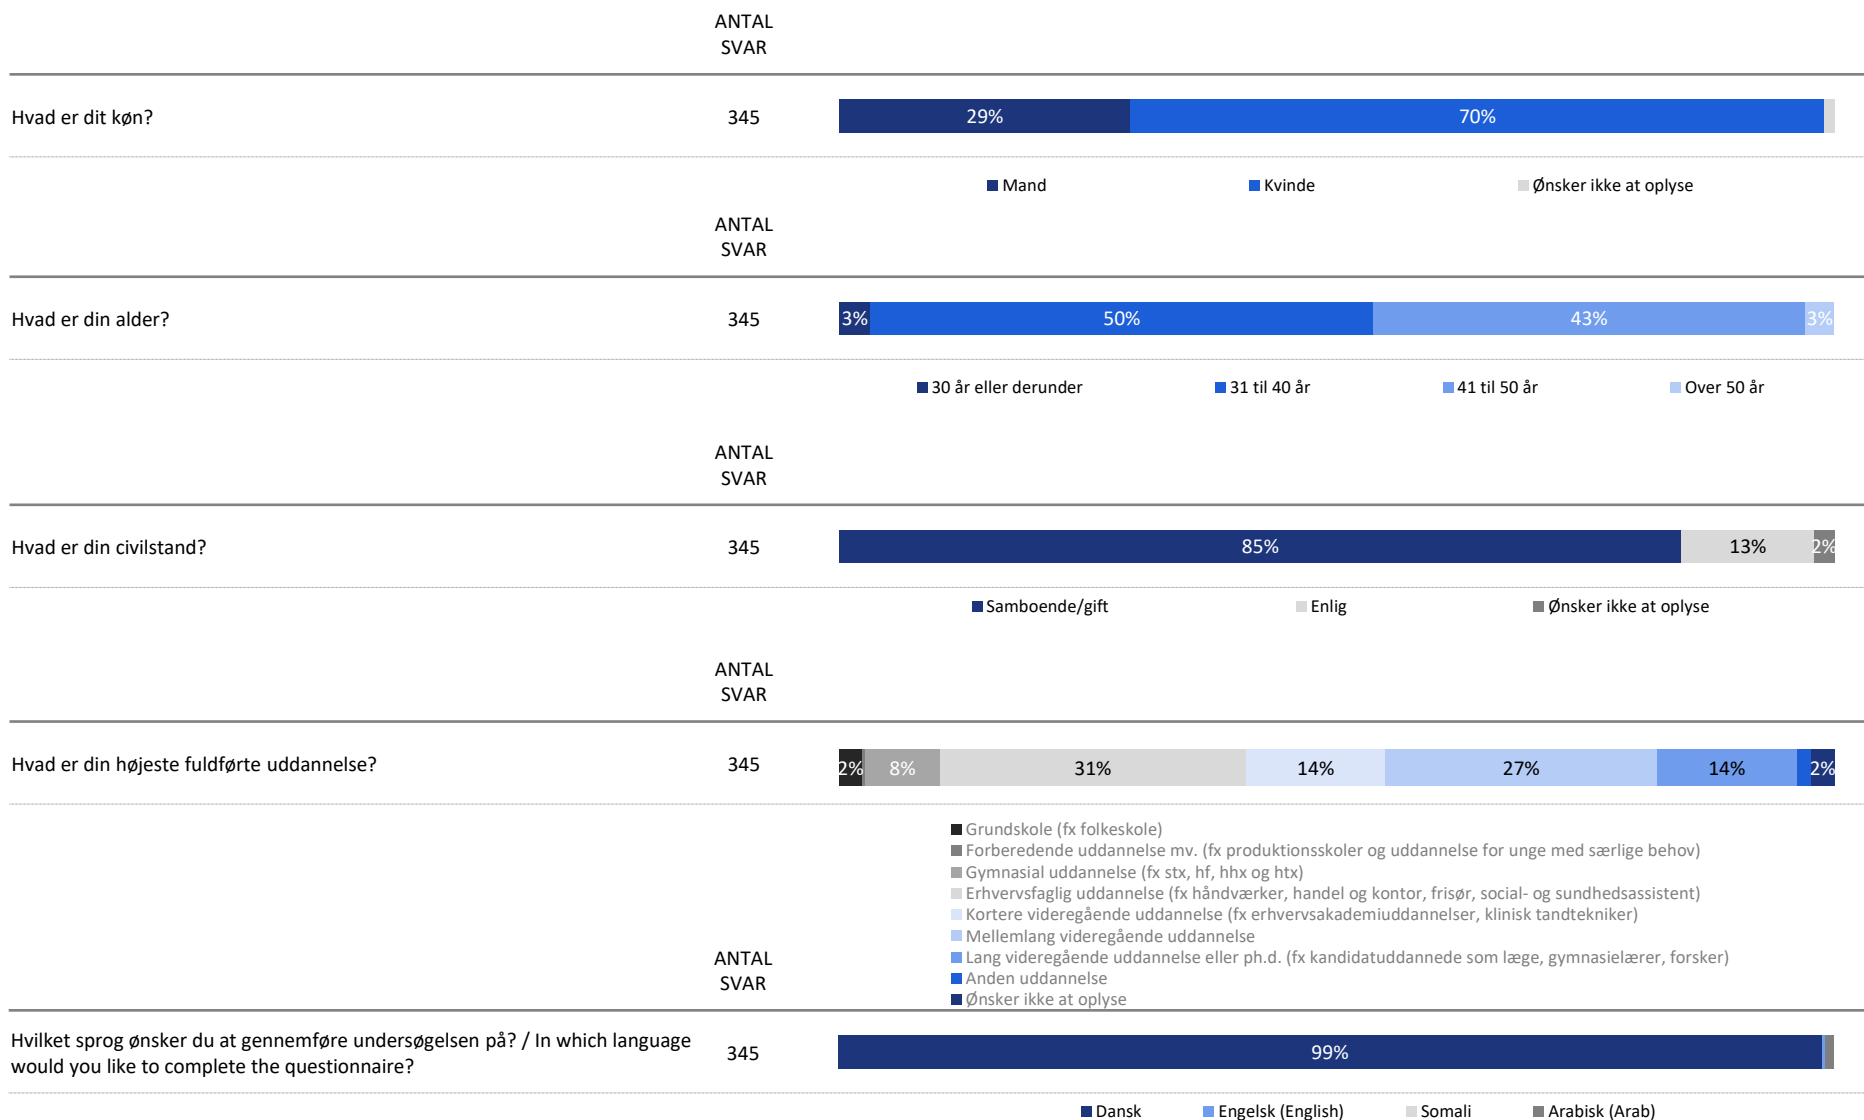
ANTAL SVAR

Hvad er dit køn?
345
29%
70%
Mand
Kvinde
Ønsker ikke at oplyse

ANTAL SVAR

Hvad er din alder?
345
3%
50%
43%
3%
30 år eller derunder
31 til 40 år
41 til 50 år
Over 50 år

ANTAL SVAR

Hvad er din civilstand?
345
85%
13%
2%
Samboende/gift
Enlig
Ønsker ikke at oplyse

ANTAL SVAR

Hvad er din højeste fuldførte uddannelse?
345
2%
8%
31%
14%
27%
14%
2%
Grundskole (fx folkeskole)
Forberedende uddannelse mv. (fx produktionsskoler og uddannelse for unge med særlige behov)
Gymnasial uddannelse (fx stx, hf, hhx og htx)
Erhvervsfaglig uddannelse (fx håndværker, handel og kontor, frisør, social- og sundhedsassistent)
Kortere videregående uddannelse (fx erhvervsakademiuddannelser, klinisk tandtekniker)
Mellemlang videregående uddannelse
Lang videregående uddannelse eller ph.d. (fx kandidatuddannede som læge, gymnasielærer, forsker)
Anden uddannelse
Ønsker ikke at oplyse

ANTAL SVAR

Hvilket sprog ønsker du at gennemføre undersøgelsen på? / In which language would you like to complete the questionnaire?
345
99%
Dansk
Engelsk (English)
Somali
Arabisk (Arab)